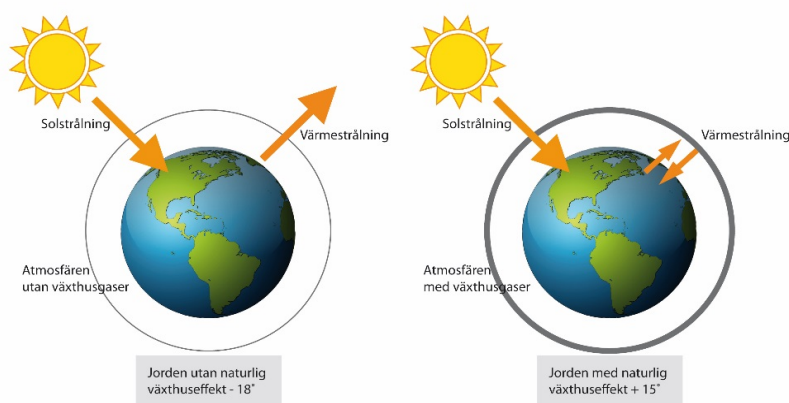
Solstrålning

Värmestrålning

Atmosfären utan växthusgaser

Jorden utan naturlig växthuseffekt - 18°

Solstrålning

Värmestrålning

Atmosfären med växthusgaser

Jorden med naturlig växthuseffekt + 15°